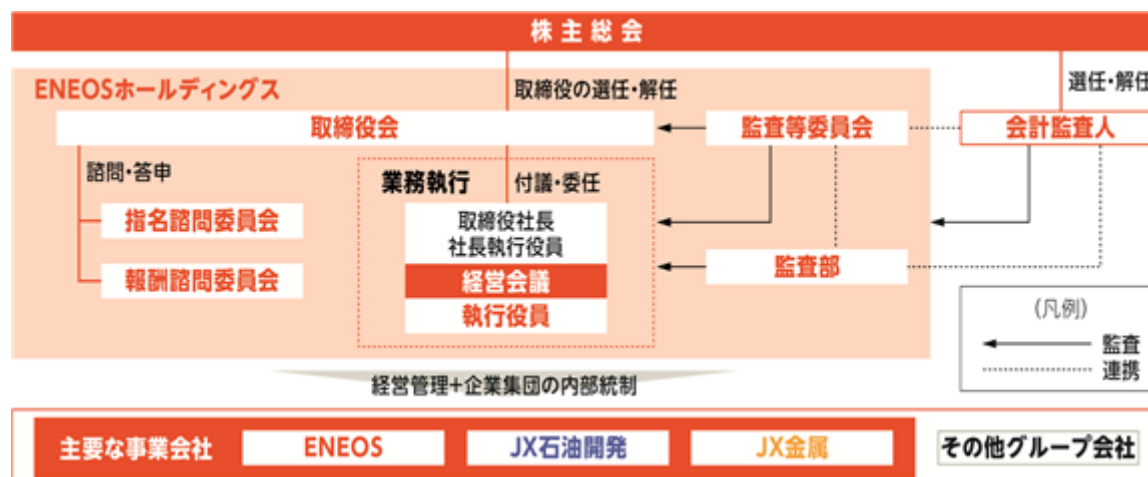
株主総会

ENEOSホールディングス

取締役の選任・解任

選任・解任

取締役会

監査等委員会

会計監査人

諮問・答申

業務執行

付議・委任

指名諮問委員会

取締役社長
社長執行役員

報酬諮問委員会

経営会議

監査部

執行役員

（凡例）
監査
連携

経営管理+企業集団の内部統制

主要な事業会社

ENEOS

JX石油開発

JX金属

その他グループ会社